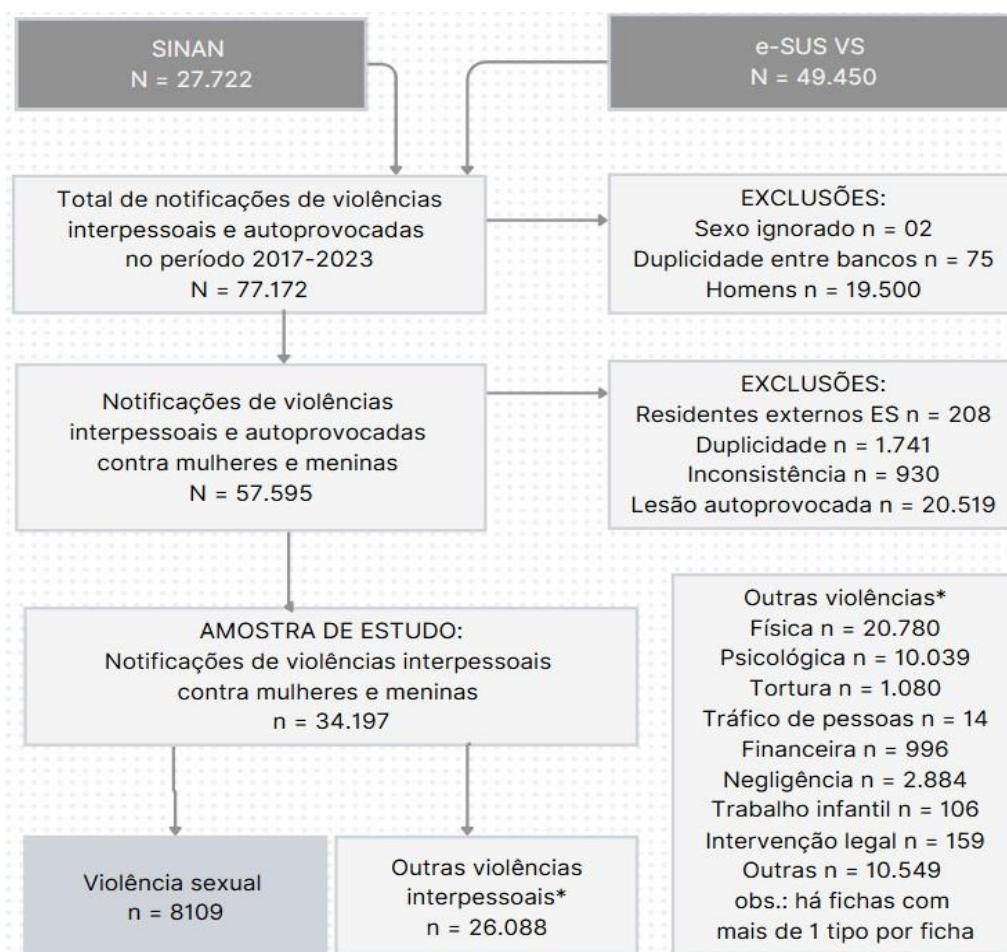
SINAN
N = 27.722

e-SUS VS
N = 49.450

Total de notificações de violências interpessoais e autoprovocadas no período 2017-2023
N = 77.172

EXCLUSÕES:
Sexo ignorado n = 02
Duplicidade entre bancos n = 75
Homens n = 19.500

Notificações de violências interpessoais e autoprovocadas contra mulheres e meninas
N = 57.595

EXCLUSÕES:
Residentes externos ES n = 208
Duplicidade n = 1.741
Inconsistência n = 930
Lesão autoprovocada n = 20.519

AMOSTRA DE ESTUDO:
Notificações de violências interpessoais contra mulheres e meninas
n = 34.197

Outras violências*
Física n = 20.780
Psicológica n = 10.039
Tortura n = 1.080
Tráfico de pessoas n = 14
Financeira n = 996
Negligência n = 2.884
Trabalho infantil n = 106
Intervenção legal n = 159
Outras n = 10.549
obs.: há fichas com mais de 1 tipo por ficha

Violência sexual
n = 8109

Outras violências interpessoais*
n = 26.088